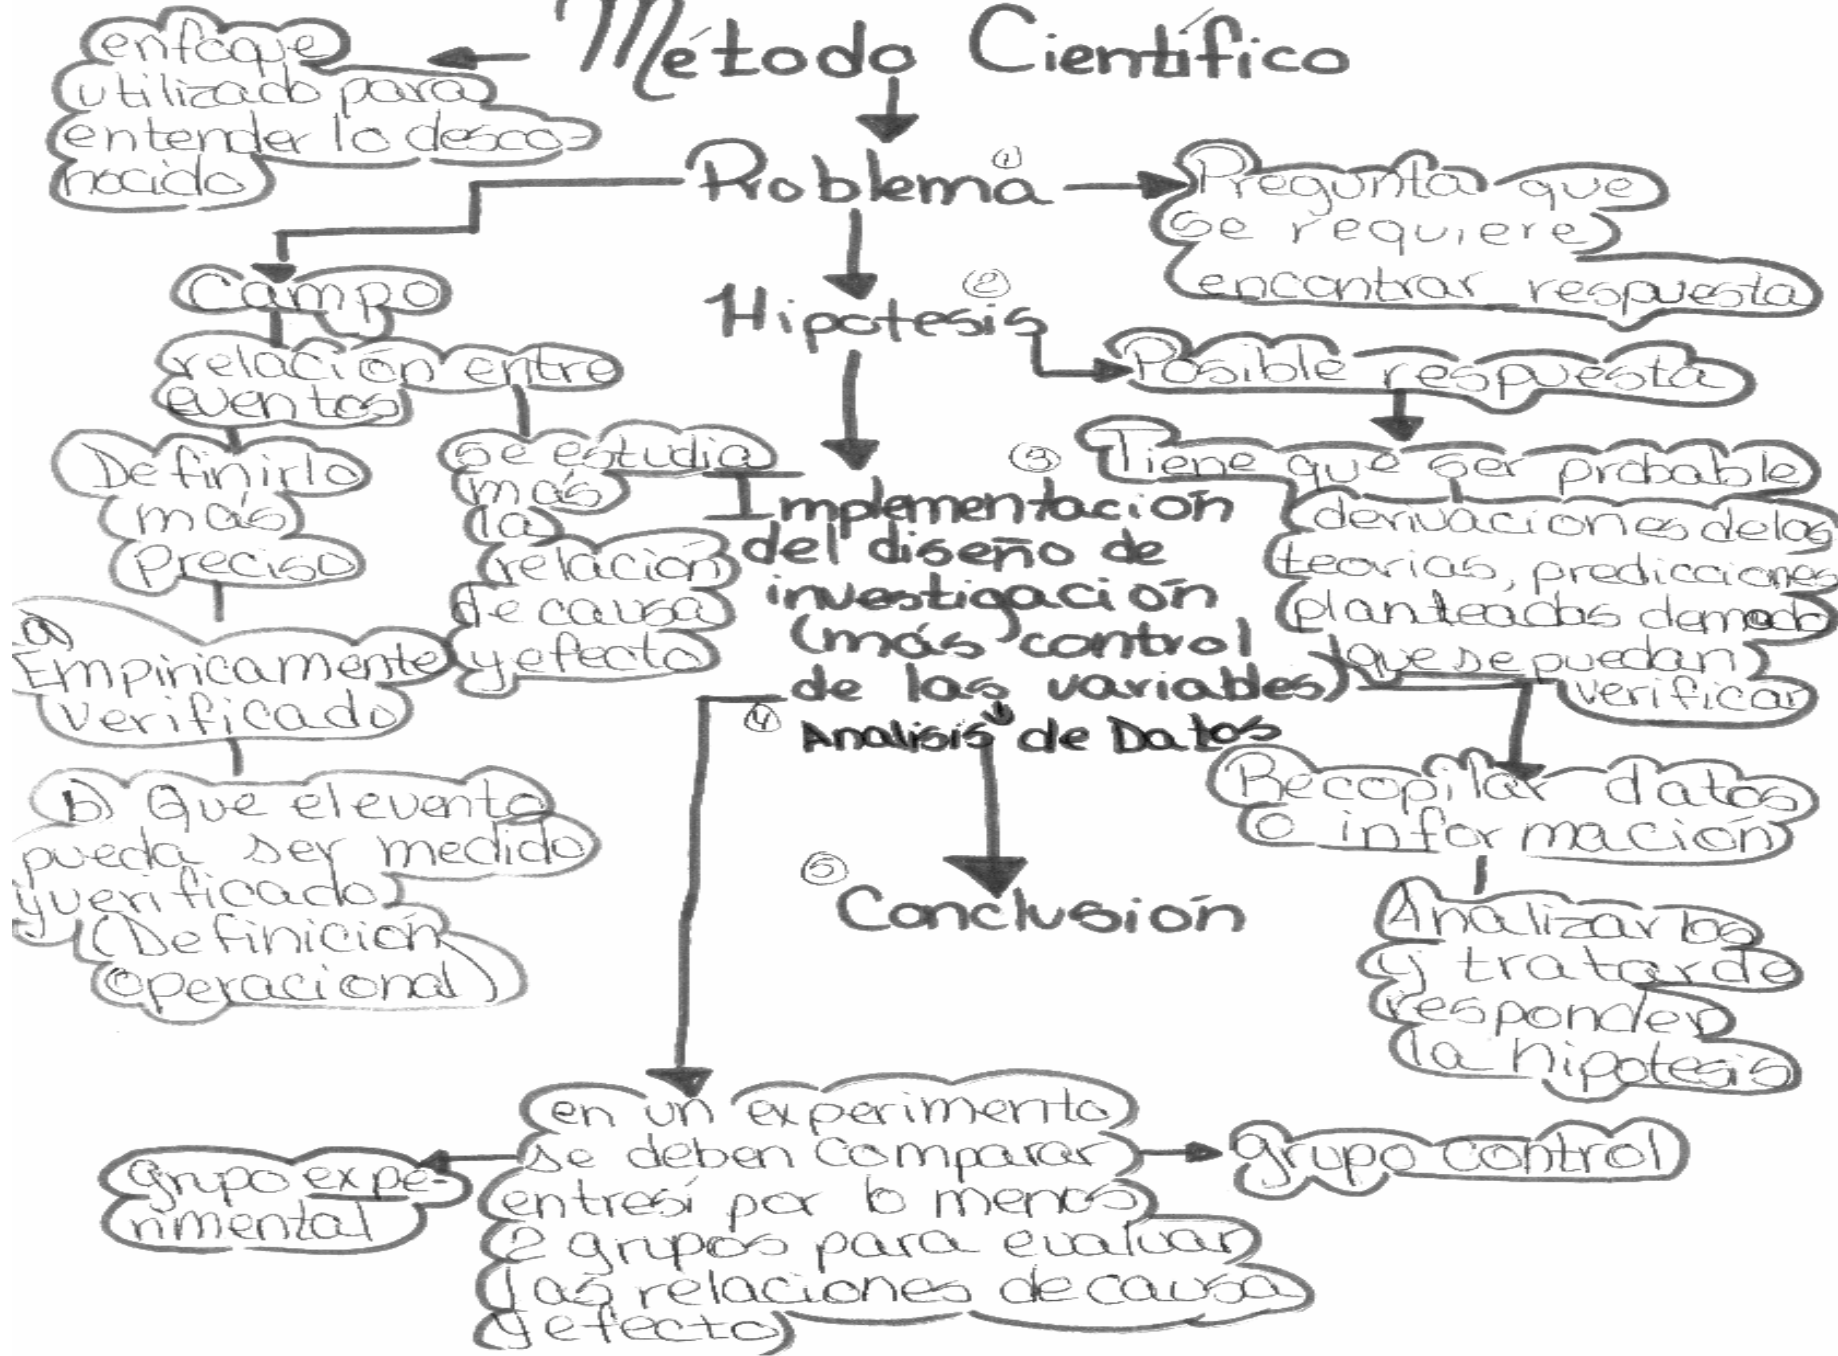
Método Cientifico

enfoque utilizado para entender lo desconocido

① Problema

Pregunta que se requiere encontrar respuesta

Campo

relación entre eventos

Definirlo más Preciso

a) Empiricamente Verificado

b) Que el evento pueda ser medido y verificado (Definición operacional)

se estudia más la relación de causa y efecto

② Hipotesis

Posible respuesta

③ Tiene que ser probable

derivaciones de las teorias, predicciones planteadas de modo que se puedan verificar

Implementación del diseño de investigación (más control de las variables)

④ Analisis de Datos

Recopilar datos o información

Analizarlos y tratar de responder la hipotesis

⑤ Conclusión

en un experimento se deben comparar entre si por lo menos 2 grupos para evaluar las relaciones de causa y efecto

Grupo experimental

Grupo control